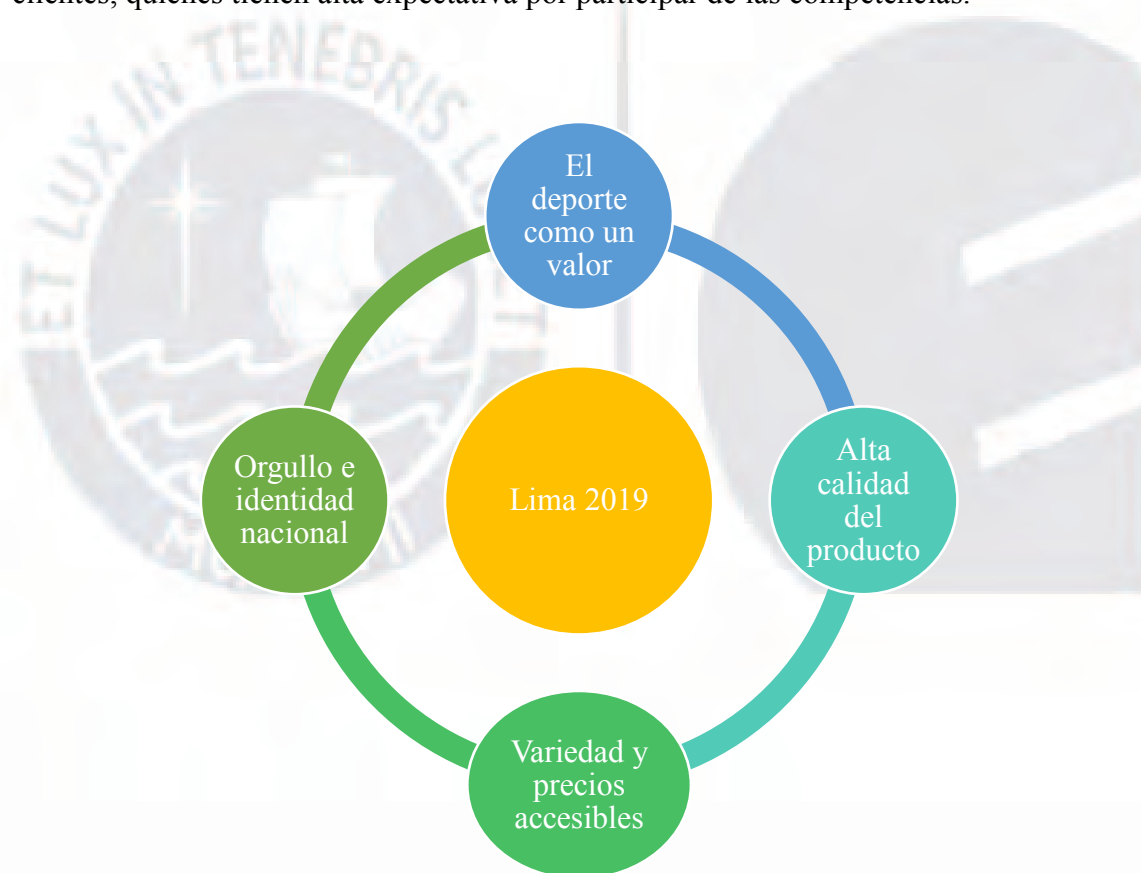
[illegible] quienes tienen alta expectativa por participar de las competencias.

ET LUX IN TENEBRIS LUCET

El deporte como un valor

Alta calidad del producto

Variedad y precios accesibles

Orgullo e identidad nacional

Lima 2019